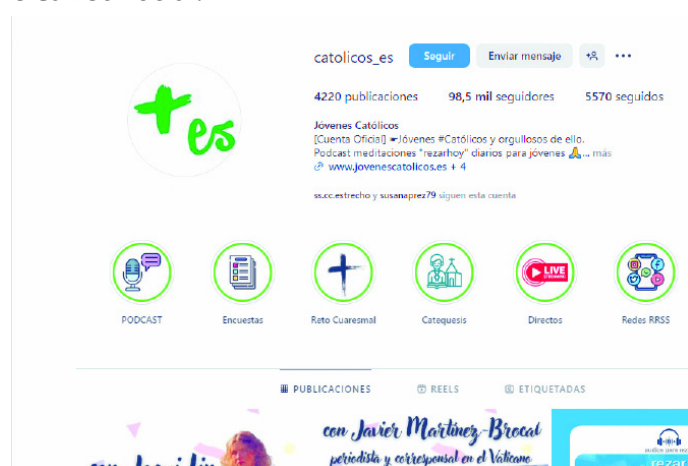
catolicos_es Seguir Enviar mensaje

4220 publicaciones 98,5 mil seguidores 5570 seguidos

Jóvenes Católicos
[Cuenta Oficial] ✒Jóvenes #Católicos y orgullosos de ello.
Podcast meditaciones "rezarhoy" diarios para jóvenes 🙏... más
www.jovenescatolicos.es + 4

ss.cc.estrecho y susanaprez79 siguen esta cuenta

+es

PODCAST Encuestas Reto Cuaresmal Catequesis Directos Redes RRSS

LIVE

PUBLICACIONES REELS ETIQUETADAS

con Javier Martínez-Brocal
periodista y corresponsal en el Vaticano

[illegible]

rezar